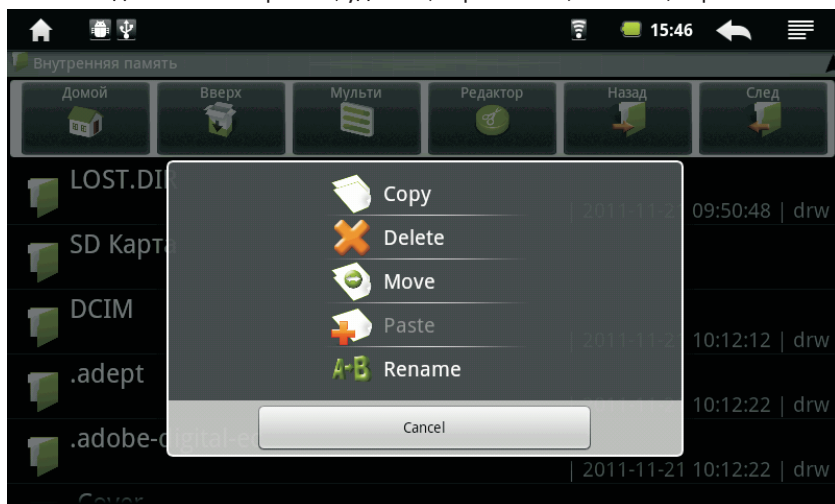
15:46

Внутренняя память

Домой
Вверх
Мульти
Редактор
Назад
След

LOST.DIR
| 2011-11-2 09:50:48 | drw
SD Карта
DCIM
| 2011-11-2 10:12:12 | drw
.adept
10:12:22 | drw
.adobe-digital-e
| 2011-11-21 10:12:22 | drw
Cover

Copy
Delete
Move
Paste
Rename

Cancel